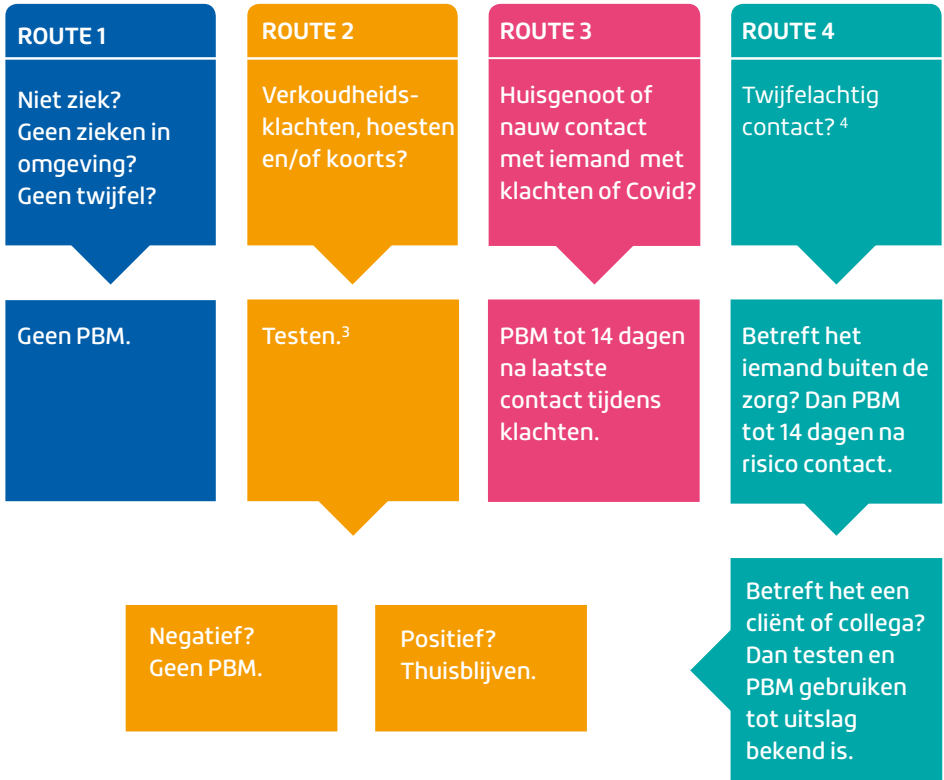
ROUTE 1

Niet ziek? Geen zieken in omgeving? Geen twijfel?

Geen PBM.

ROUTE 2

Verkoudheidsklachten, hoesten en/of koorts?

Testen.$^3$

Negatief? Geen PBM.

Positief? Thuisblijven.

ROUTE 3

Huisgenoot of nauw contact met iemand met klachten of Covid?

PBM tot 14 dagen na laatste contact tijdens klachten.

ROUTE 4

Twijfelachtig contact? $^4$

Betreft het iemand buiten de zorg? Dan PBM tot 14 dagen na risico contact.

Betreft het een cliënt of collega? Dan testen en PBM gebruiken tot uitslag bekend is.